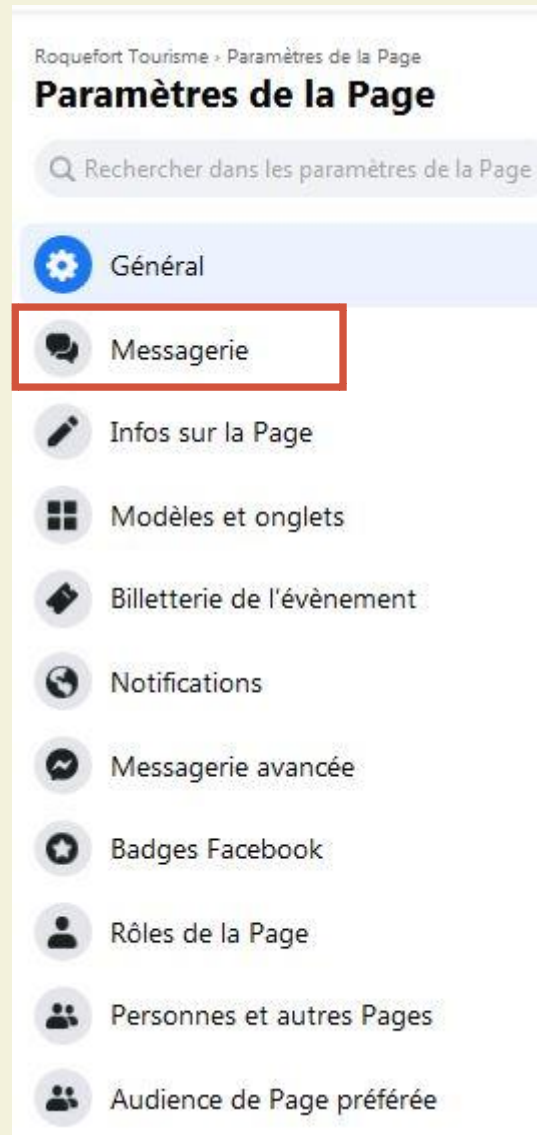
Roquefort Tourisme › Paramètres de la Page
Paramètres de la Page

Rechercher dans les paramètres de la Page

Général

Messagerie

Infos sur la Page

Modèles et onglets

Billetterie de l'évènement

Notifications

Messagerie avancée

Badges Facebook

Rôles de la Page

Personnes et autres Pages

Audience de Page préférée